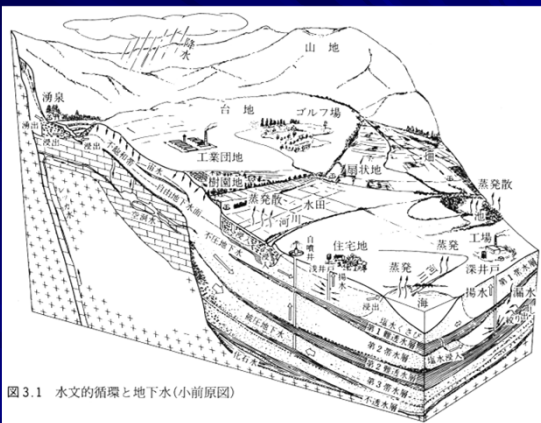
降水
山地
湧泉
台地
ゴルフ場
湧出
浸出
工業団地
不飽和帯
宙水
自由地下水面
樹園地
扇状地
畑
蒸発散
蒸発散
河川
水田
工場
空洞
不圧地下水
住宅地
蒸発
深井戸
自噴井
浅井戸
揚水
蒸発
揚水
海
漏水
被圧地下水
第1帯水層
第2帯水層
塩水侵入
第3帯水層
化石水
不透水層
図 3.1 水文的循環と地下水(小前原図)